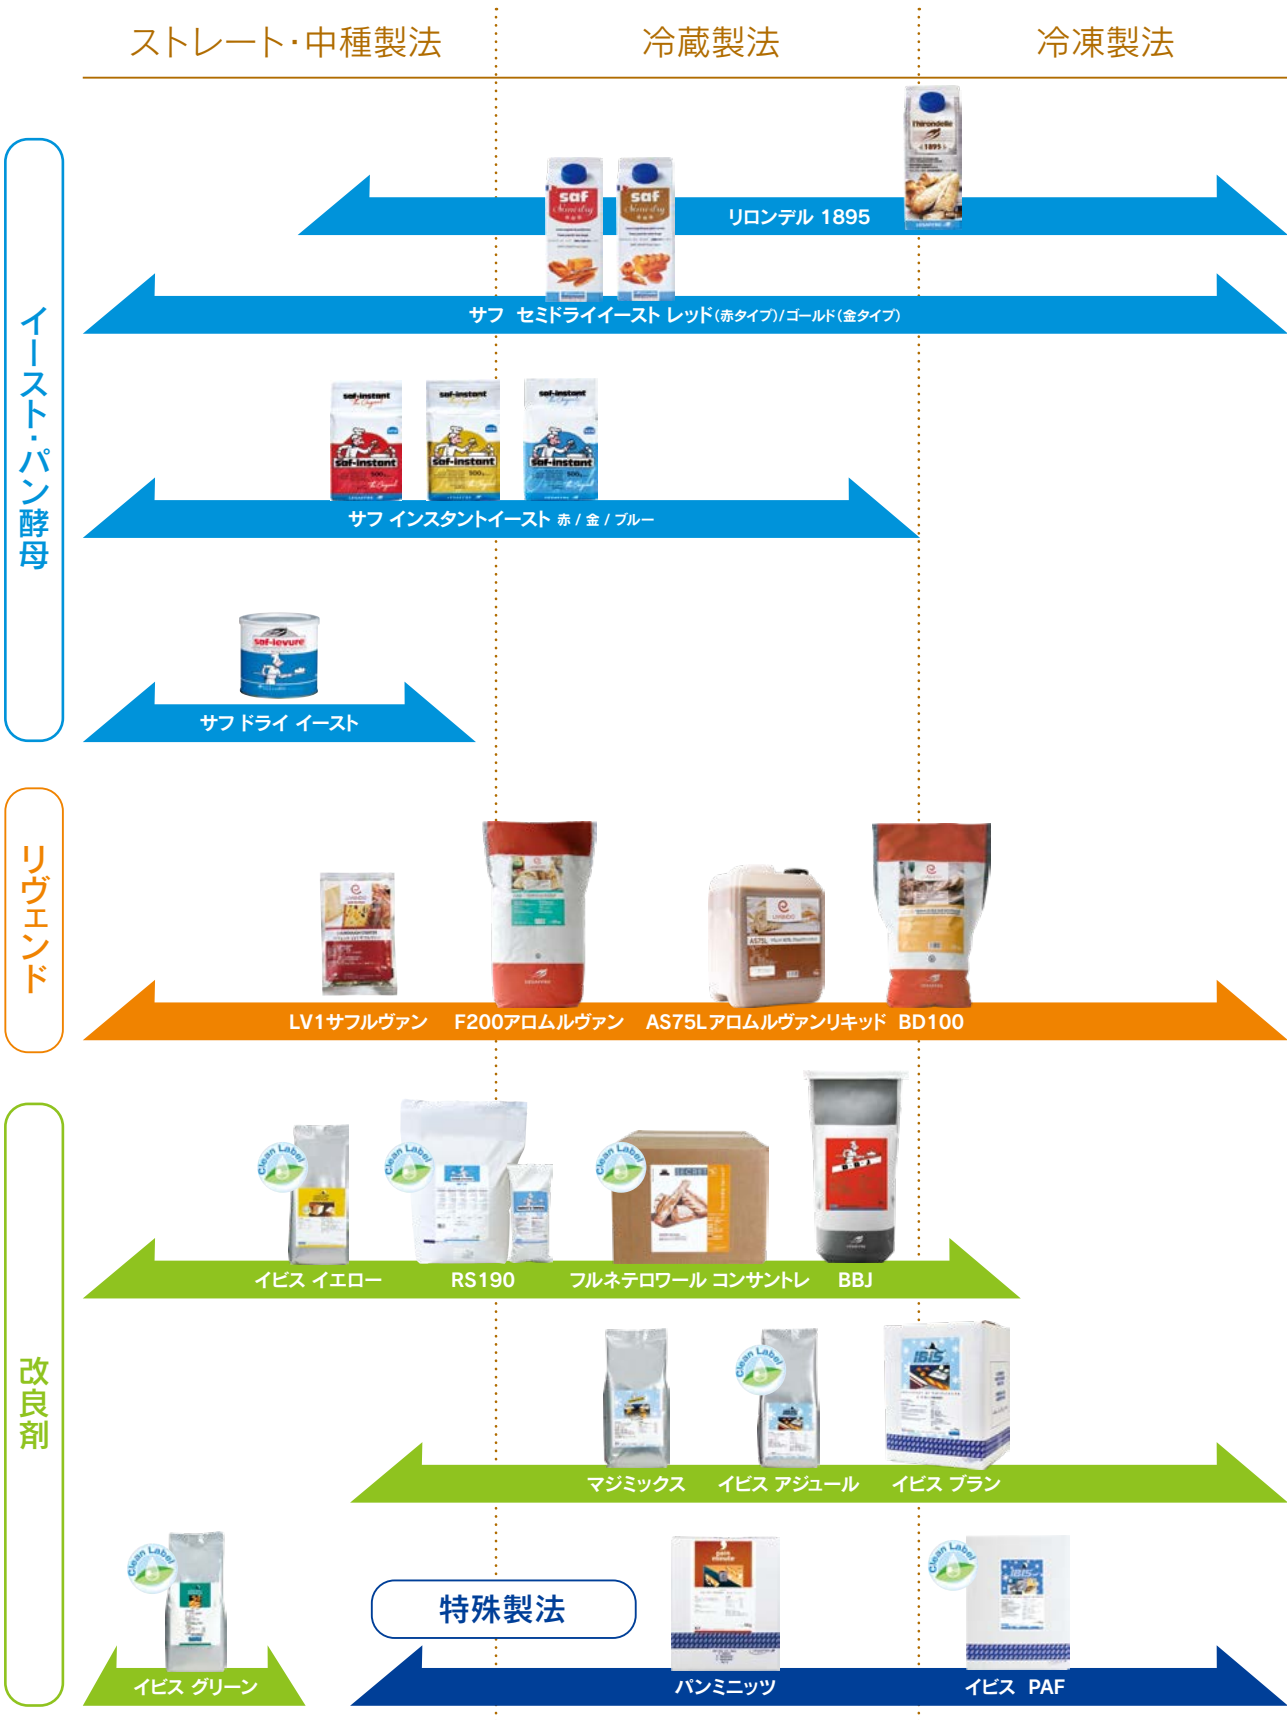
ストレート・中種製法　冷蔵製法　冷凍製法

イースト・パン酵母

リロンデル 1895

サフ セミドライイースト レッド(赤タイプ)/ゴールド(金タイプ)

サフ インスタントイースト 赤 / 金 / ブルー

サフ ドライ イースト

リヴェンド

LV1サフルヴァン　F200アロムルヴァン　AS75Lアロムルヴァンリキッド　BD100

改良剤

イビス イエロー　RS190　フルネテロワール コンサントレ　BBJ

マジミックス　イビス アジュール　イビス ブラン

イビス グリーン

特殊製法

パンミニッツ　イビス PAF